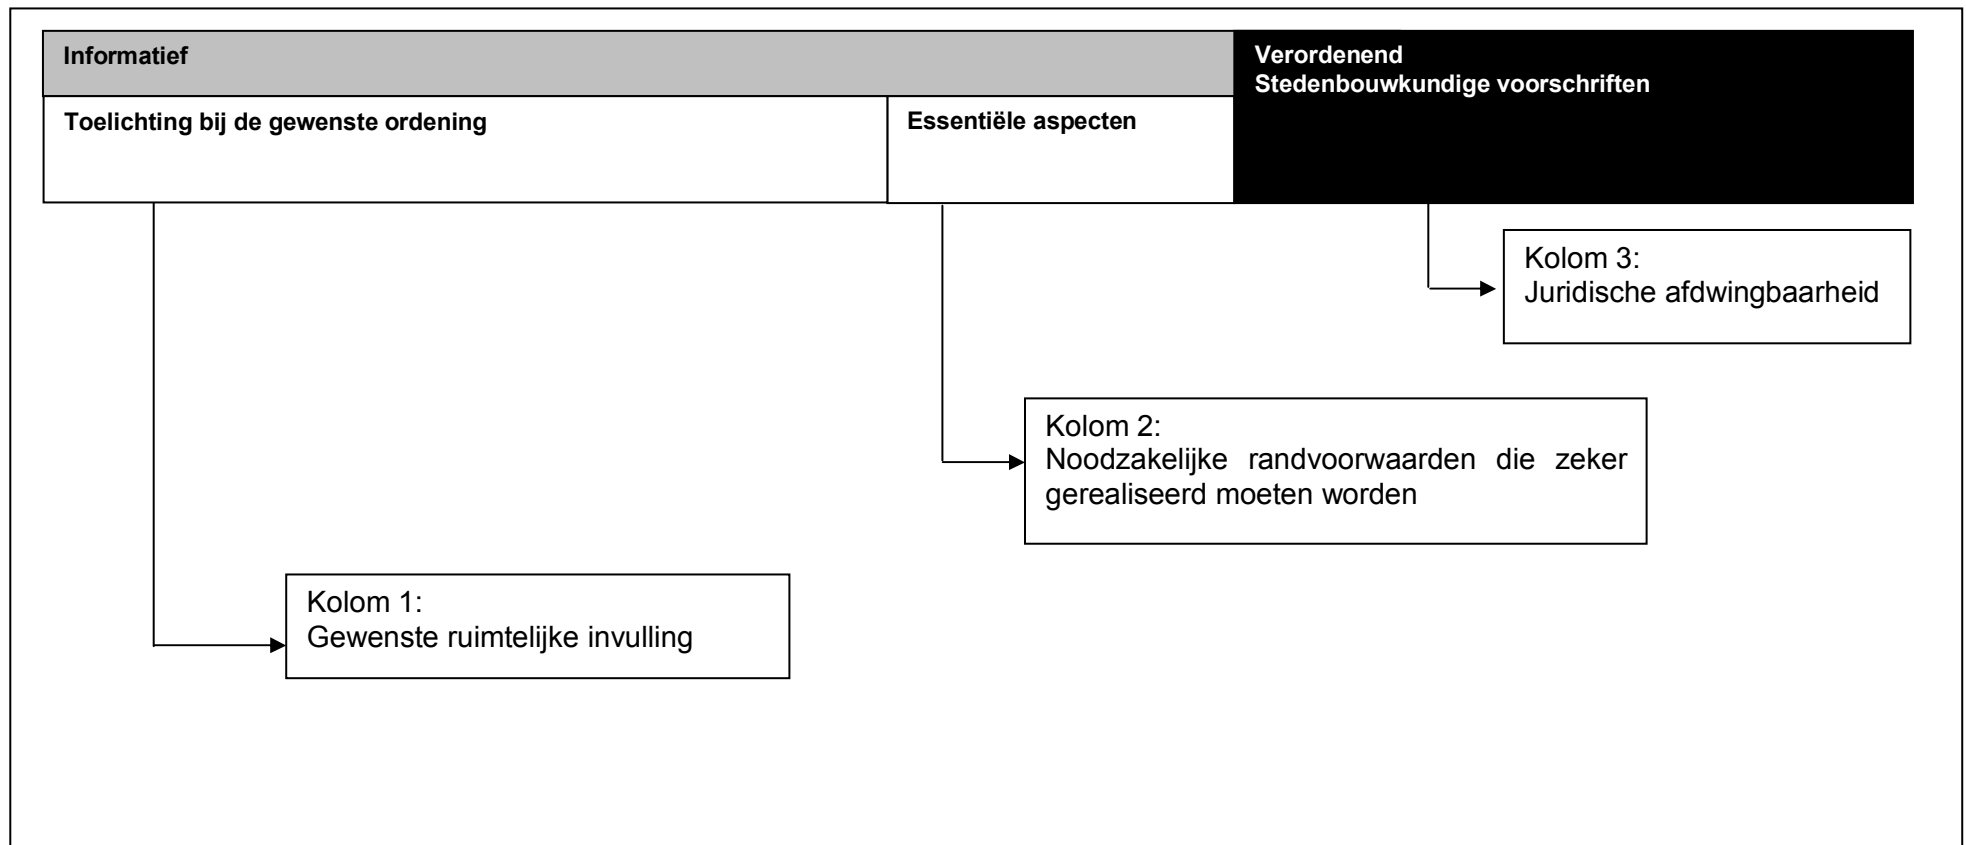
| Informatief | | Verordenend Stedenbouwkundige voorschriften |
|---|---|---|
| Toelichting bij de gewenste ordening | Essentiële aspecten | |

Kolom 3:
Juridische afdwingbaarheid

Kolom 2:
Noodzakelijke randvoorwaarden die zeker gerealiseerd moeten worden

Kolom 1:
Gewenste ruimtelijke invulling